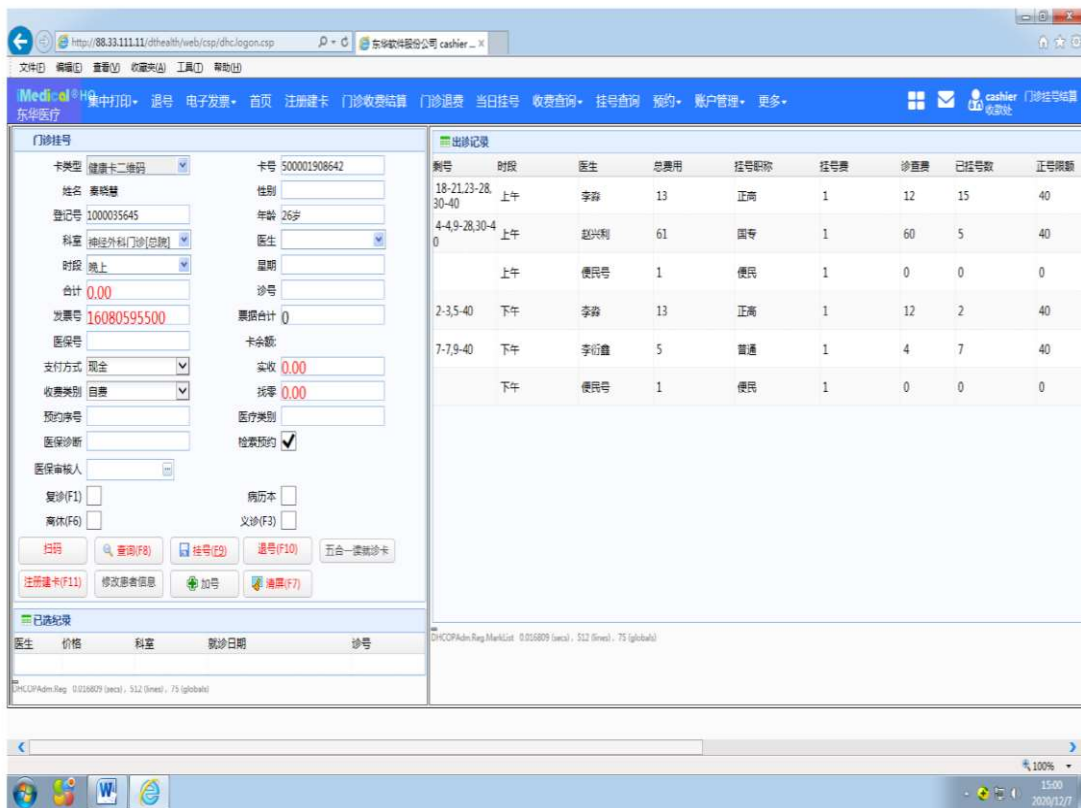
http://88.33.111.11/dthealth/web/csp/dhc.logon.csp 东华软件股份公司 cashier ...

文件(F) 编辑(E) 查看(V) 收藏夹(A) 工具(T) 帮助(H)

Medical HQ 东华医疗 集中打印 退号 电子发票 首页 注册建卡 门诊收费结算 门诊退费 当日挂号 收费查询 挂号查询 预约 账户管理 更多 cashier 收款处 门诊挂号结算

门诊挂号

卡类型 健康卡二维码 卡号 500001908642
姓名 秦晓慧 性别
登记号 1000035645 年龄 26岁
科室 神经外科门诊[总院] 医生
时段 晚上 星期
合计 0.00 诊号
发票号 16080595500 票据合计 0
医保号 卡余额:
支付方式 现金 实收 0.00
收费类别 自费 找零 0.00
预约序号 医疗类别
医保诊断 检索预约 ✓
医保审核人
复诊(F1) 病历本
商体(F6) 义诊(F3)

扫码 查询(F8) 挂号(F9) 退号(F10) 五合一读就诊卡
注册建卡(F11) 修改患者信息 加号 清屏(F7)

已选纪录

| 医生 | 价格 | 科室 | 就诊日期 | 诊号 |
|---|---|---|---|---|

DHCOPAdm.Reg 0.016809 (secs), 512 (lines), 75 (globals)

出诊记录

| 剩号 | 时段 | 医生 | 总费用 | 挂号职称 | 挂号费 | 诊查费 | 已挂号数 | 正号限额 |
|---|---|---|---|---|---|---|---|---|
| 18-21,23-28,30-40 | 上午 | 李淼 | 13 | 正高 | 1 | 12 | 15 | 40 |
| 4-4,9-28,30-40 | 上午 | 赵兴利 | 61 | 国专 | 1 | 60 | 5 | 40 |
| | 上午 | 便民号 | 1 | 便民 | 1 | 0 | 0 | 0 |
| 2-3,5-40 | 下午 | 李淼 | 13 | 正高 | 1 | 12 | 2 | 40 |
| 7-7,9-40 | 下午 | 李衍鑫 | 5 | 普通 | 1 | 4 | 7 | 40 |
| | 下午 | 便民号 | 1 | 便民 | 1 | 0 | 0 | 0 |

DHCOPAdm.Reg.MarkList 0.016809 (secs), 512 (lines), 75 (globals)

100%

15:00
2020/12/7